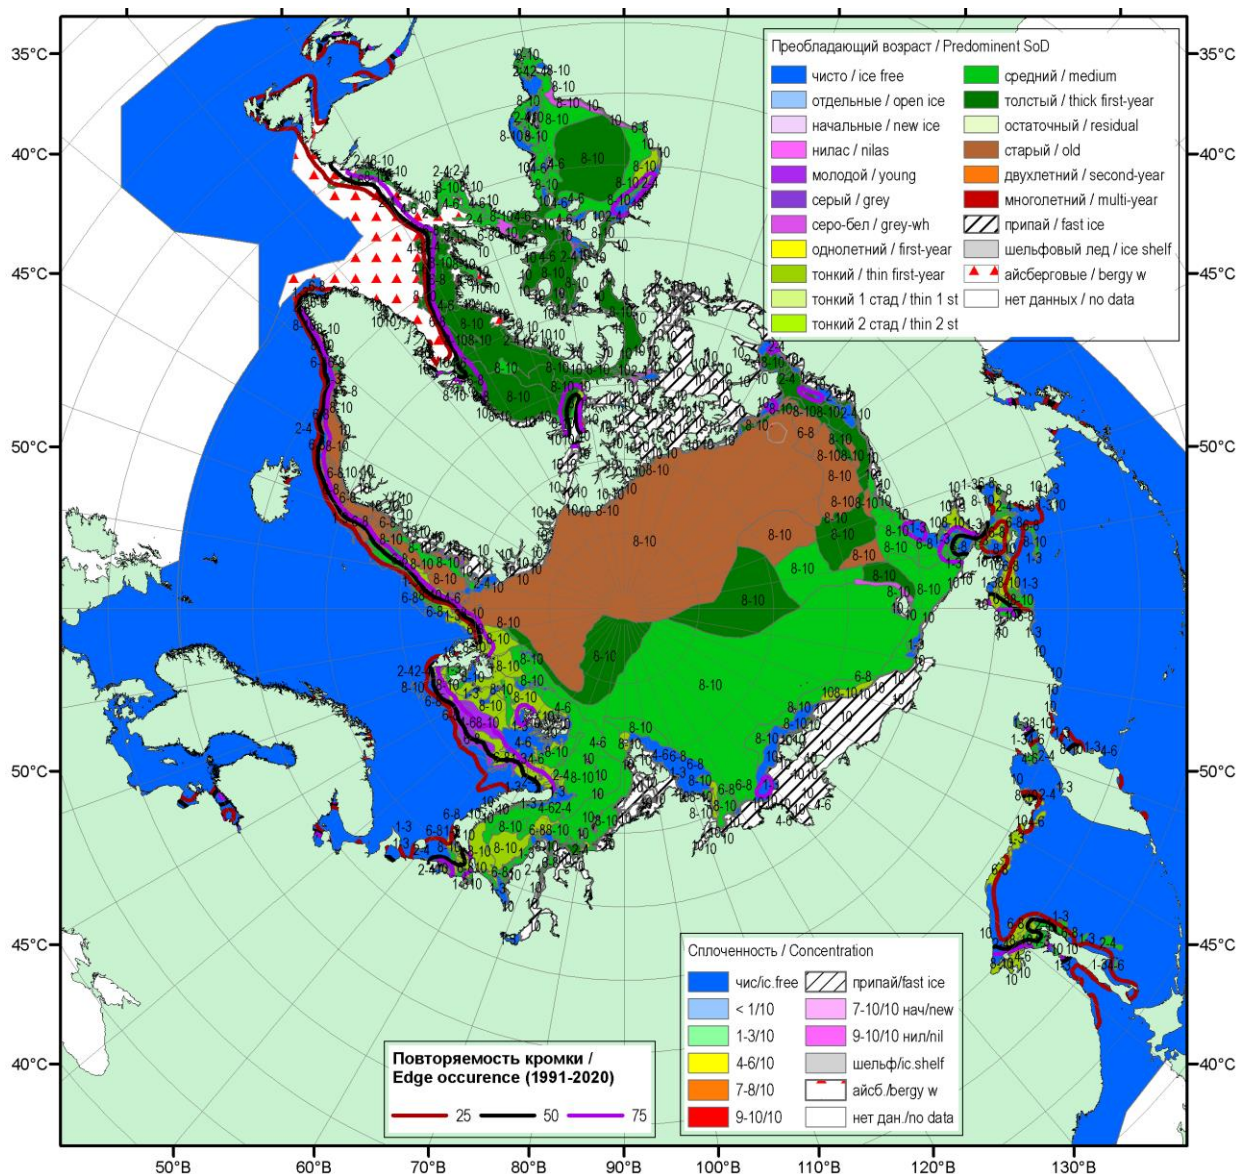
35°C
40°C
45°C
50°C
50°C
45°C
40°C
35°C
40°C
45°C
50°C
50°C
45°C
40°C

Преобладающий возраст / Predominent SoD
чисто / ice free
отдельные / open ice
начальные / new ice
нилас / nilas
молодой / young
серый / grey
серо-бел / grey-wh
однолетний / first-year
тонкий / thin first-year
тонкий 1 стад / thin 1 st
тонкий 2 стад / thin 2 st
средний / medium
толстый / thick first-year
остаточный / residual
старый / old
двухлетний / second-year
многолетний / multi-year
припай / fast ice
шельфовый лед / ice shelf
айсберговые / bergy w
нет данных / no data

8-10
8-10
8-10
8-10
8-10
8-10
8-10
8-10
8-10
8-10
6-8
4-6
2-4
1-3
10

Сплоченность / Concentration
чис/ic.free
< 1/10
1-3/10
4-6/10
7-8/10
9-10/10
припай/fast ice
7-10/10 нач/new
9-10/10 нил/nil
шельф/ic.shelf
айсб./bergy w
нет дан./no data

Повторяемость кромки / Edge occurence (1991-2020)
25
50
75

50°B
60°B
70°B
80°B
90°B
100°B
110°B
120°B
130°B